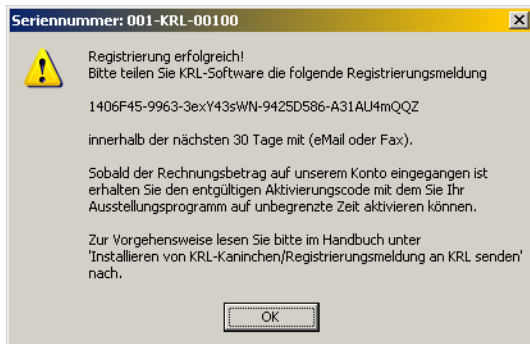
Seriennummer: 001-KRL-00100

Registrierung erfolgreich!
Bitte teilen Sie KRL-Software die folgende Registrierungsmeldung

1406F45-9963-3exY43sWN-9425D586-A31AU4mQQZ

innerhalb der nächsten 30 Tage mit (eMail oder Fax).

Sobald der Rechnungsbetrag auf unserem Konto eingegangen ist erhalten Sie den entgültigen Aktivierungscode mit dem Sie Ihr Ausstellungsprogramm auf unbegrenzte Zeit aktivieren können.

Zur Vorgehensweise lesen Sie bitte im Handbuch unter 'Installieren von KRL-Kaninchen/Registrierungsmeldung an KRL senden' nach.

OK